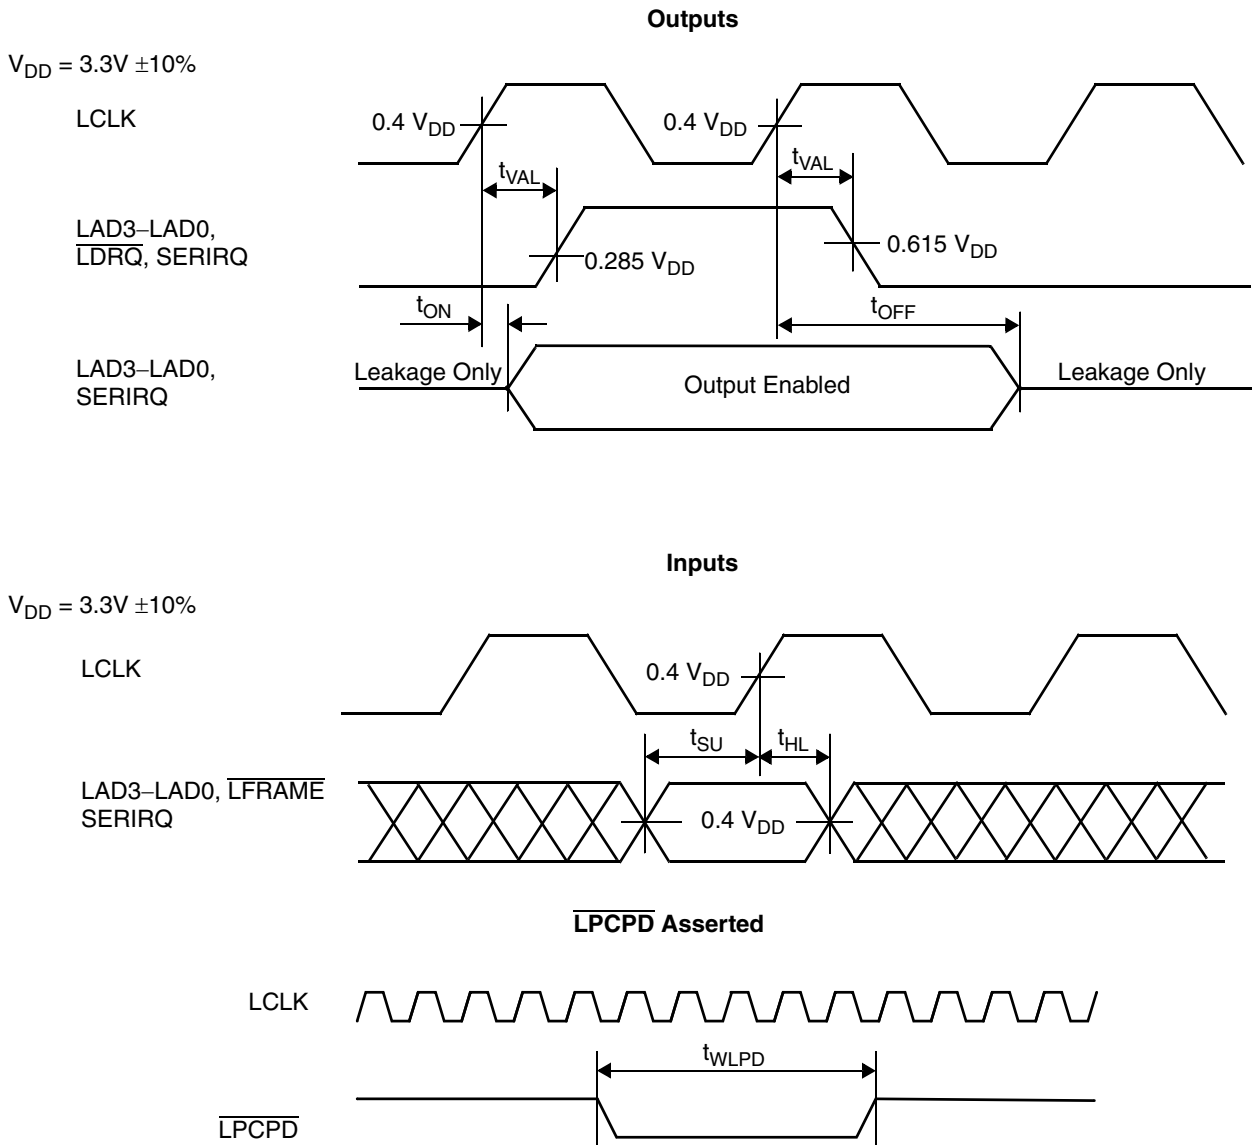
Outputs

$V_{DD}$ = 3.3V ±10%

LCLK

0.4 $V_{DD}$

0.4 $V_{DD}$

$t_{VAL}$

$t_{VAL}$

LAD3–LAD0, $\overline{LDRQ}$, SERIRQ

0.285 $V_{DD}$

0.615 $V_{DD}$

$t_{ON}$

$t_{OFF}$

LAD3–LAD0, SERIRQ

Leakage Only

Output Enabled

Leakage Only

Inputs

$V_{DD}$ = 3.3V ±10%

LCLK

0.4 $V_{DD}$

$t_{SU}$

$t_{HL}$

LAD3–LAD0, $\overline{LFRAME}$ SERIRQ

0.4 $V_{DD}$

$\overline{LPCPD}$ Asserted

LCLK

$t_{WLPD}$

$\overline{LPCPD}$